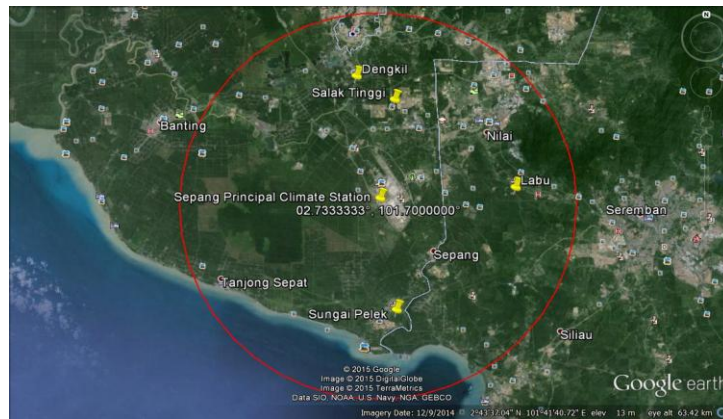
Dengkil
Salak Tinggi
Banting
Nilai
Labu
Sepang Principal Climate Station
02.7333333°, 101.7000000°
Seremban
Sepang
Tanjong Sepat
Sungai Pelek
Siliau
N
© 2015 Google
Image © 2015 DigitalGlobe
Image © 2015 TerraMetrics
Data SIO, NOAA, U.S. Navy, NGA, GEBCO
Google earth
Imagery Date: 12/9/2014 2°43'37.04" N 101°41'40.72" E elev 13 m eye alt 63.42 km